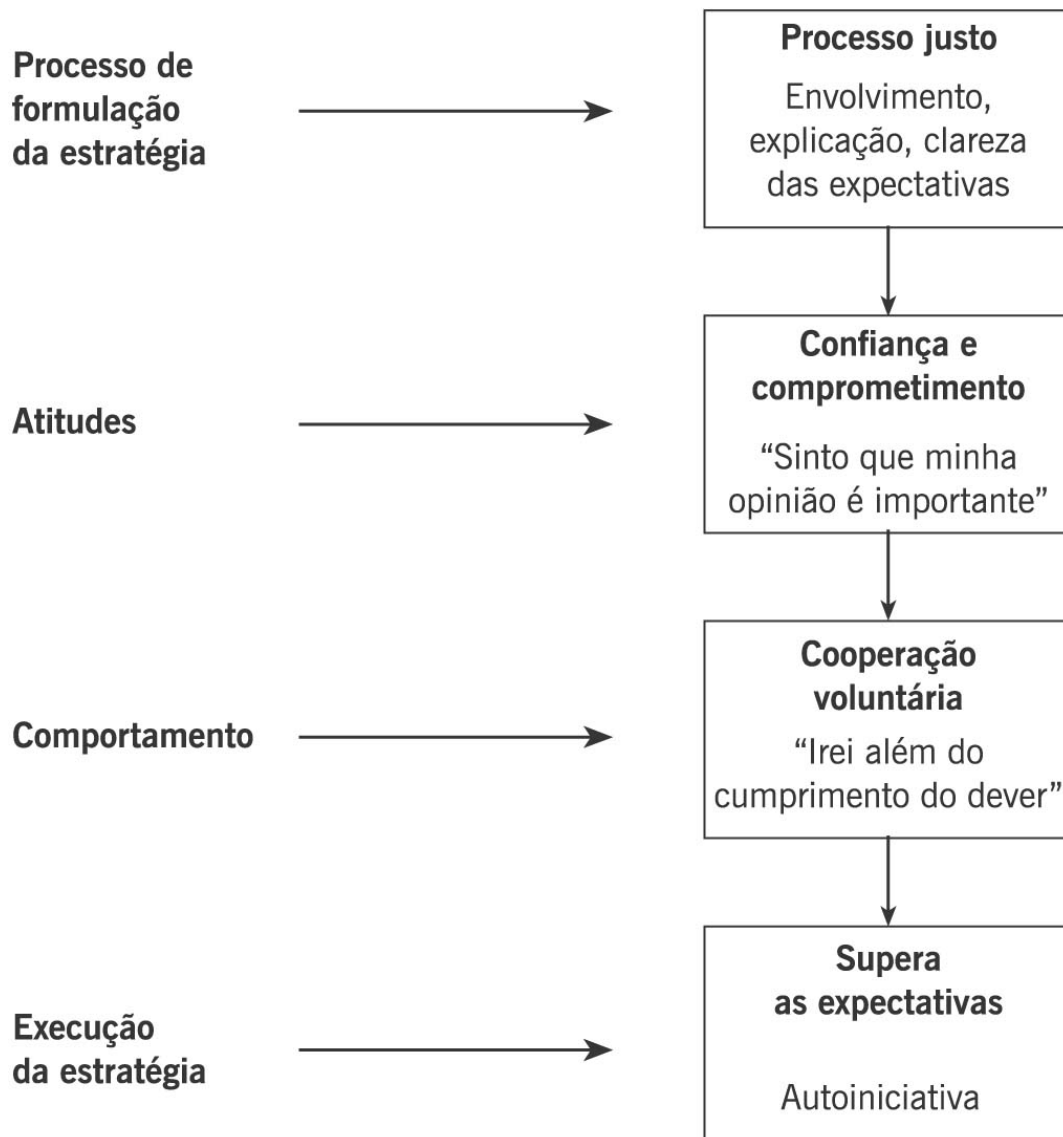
Processo de formulação da estratégia

Processo justo

Envolvimento, explicação, clareza das expectativas

Atitudes

Confiança e comprometimento

“Sinto que minha opinião é importante”

Comportamento

Cooperação voluntária

“Irei além do cumprimento do dever”

Execução da estratégia

Supera as expectativas

Autoiniciativa